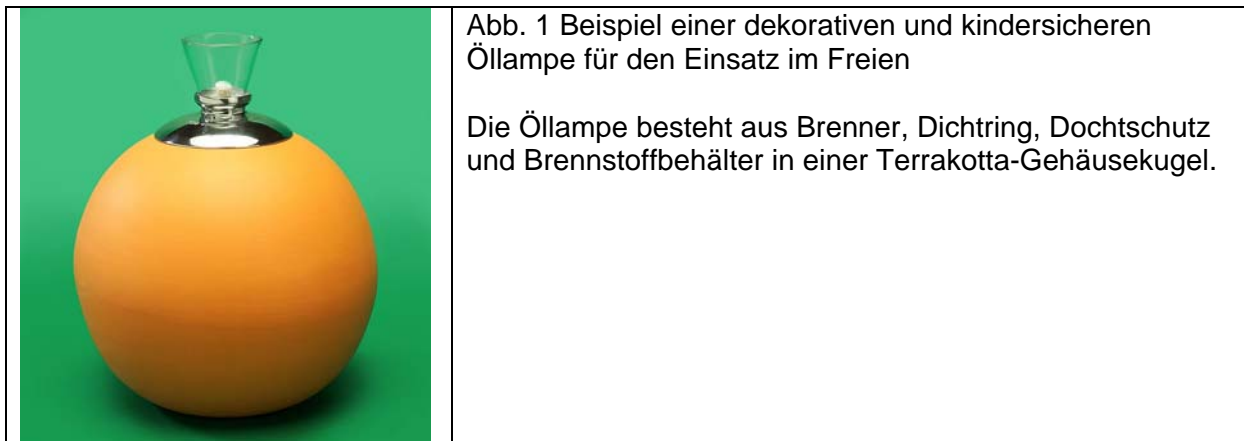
Abb. 1 Beispiel einer dekorativen und kindersicheren Öllampe für den Einsatz im Freien

Die Öllampe besteht aus Brenner, Dichtring, Dochtschutz und Brennstoffbehälter in einer Terrakotta-Gehäusekugel.